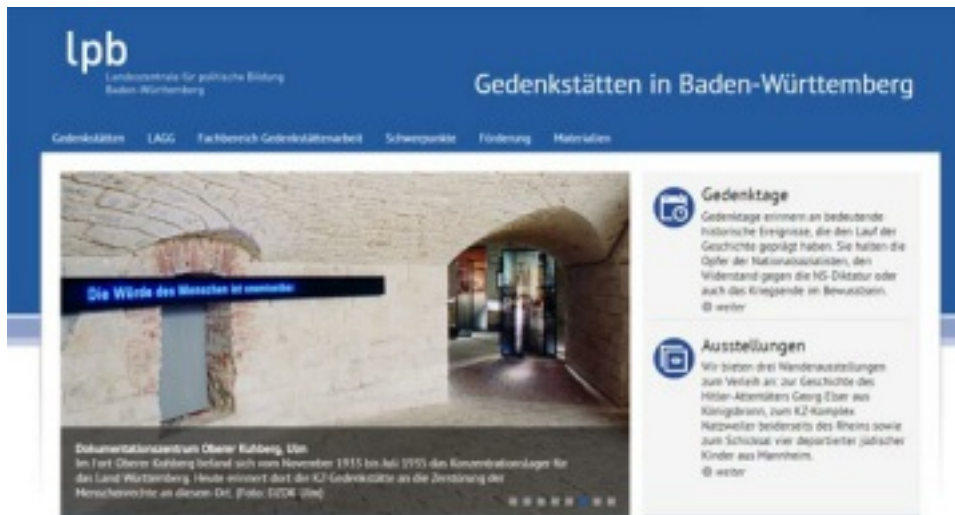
lpb
Landeszentrale für politische Bildung
Baden-Württemberg

Gedenkstätten in Baden-Württemberg

Gedenkstätten LAGG Fachbereich Gedenkstättenarbeit Schwerpunkte Förderung Materialien

Die Würde des Menschen ist unantastbar

Dokumentationszentrum Oberer Kuhberg, Ulm
Im Fort Oberer Kuhberg befand sich vom November 1933 bis Juli 1935 das Konzentrationslager für das Land Württemberg. Heute erinnert dort die KZ-Gedenkstätte an die Zerstörung der Menschenrechte an diesem Ort. (Foto: DZOK Ulm)

Gedenktage
Gedenktage erinnern an bedeutende historische Ereignisse, die den Lauf der Geschichte geprägt haben. Sie halten die Opfer der Nationalsozialisten, den Widerstand gegen die NS-Diktatur oder auch das Kriegsende im Bewusstsein.
weiter

Ausstellungen
Wir bieten drei Wanderausstellungen zum Verleih an: zur Geschichte des Hitler-Attentäters Georg Elser aus Königsbronn, zum KZ-Komplex Natzweiler beiderseits des Rheins sowie zum Schicksal vier deportierter jüdischer Kinder aus Mannheim.
weiter